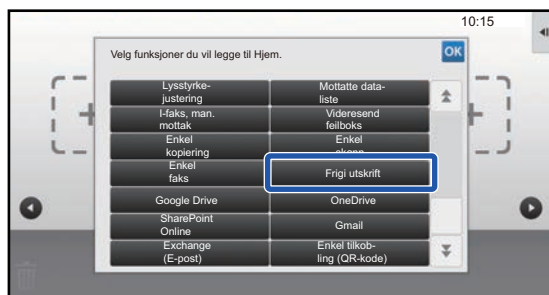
10:15

Velg funksjoner du vil legge til Hjem.

OK

Lysstyrke-justering

Mottatte data-liste

I-faks, man. mottak

Videresend feilboks

Enkel kopiering

Enkel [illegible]

Enkel faks

Frigi utskrift

Google Drive

OneDrive

SharePoint Online

Gmail

Exchange (E-post)

Enkel tilkob-ling (QR-kode)